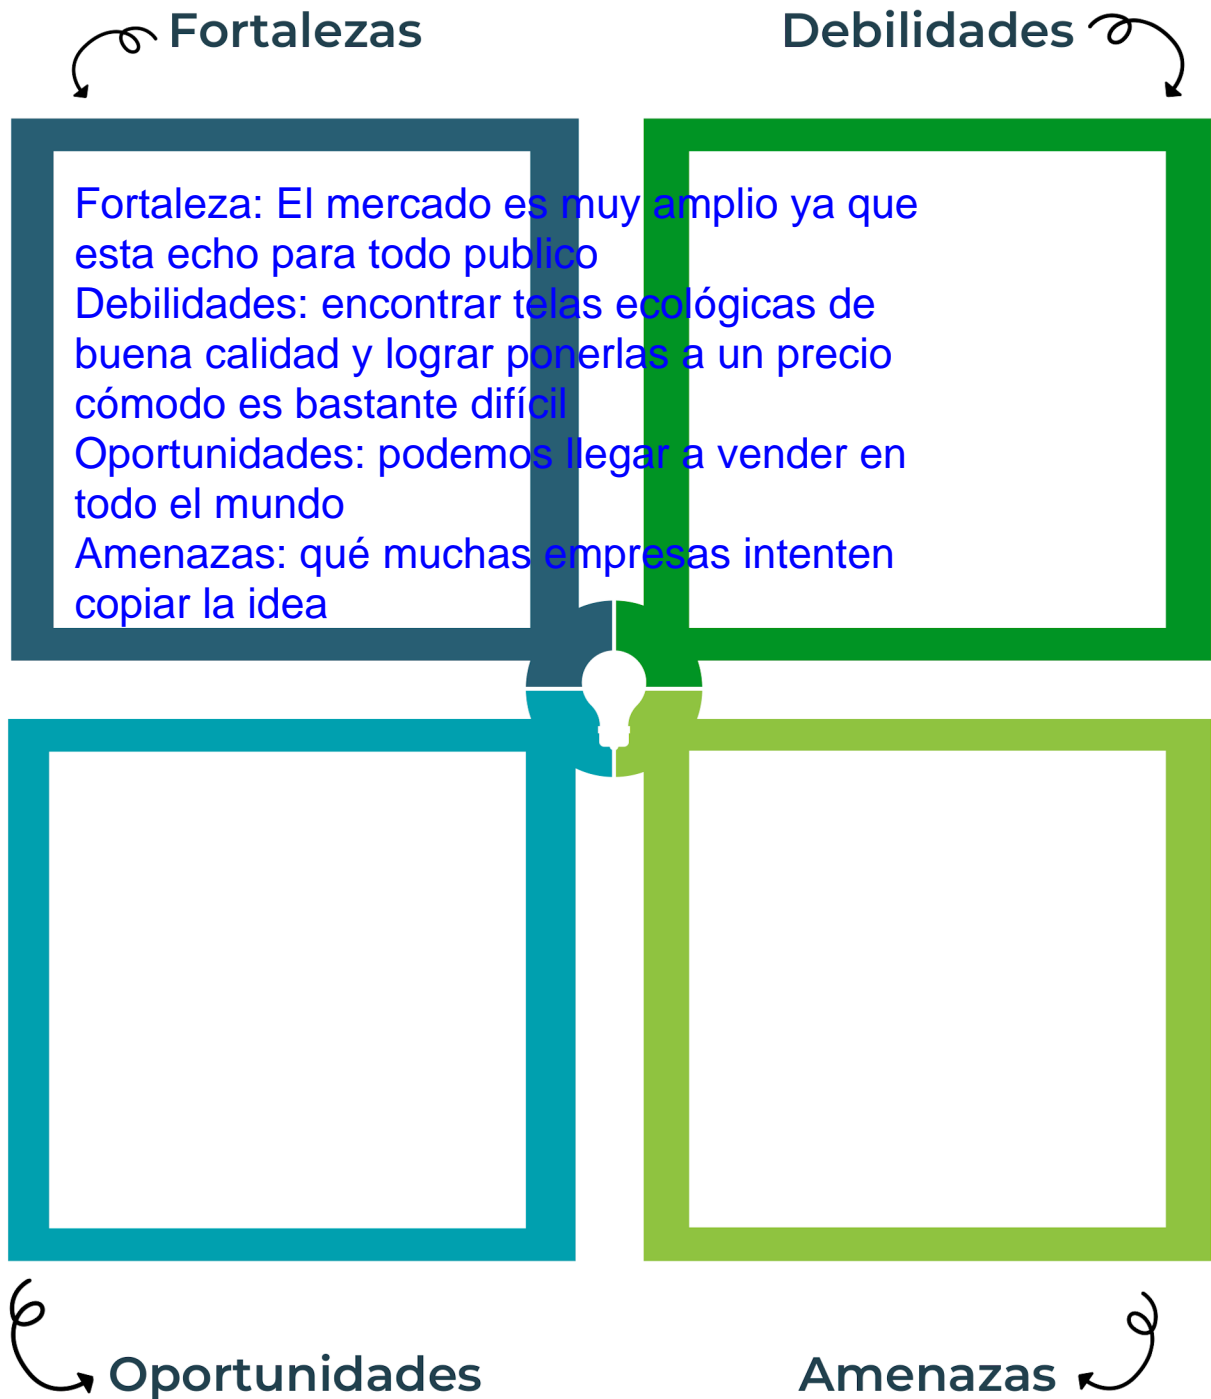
Fortalezas

Debilidades

Fortaleza: El mercado es muy amplio ya que esta echo para todo publico
Debilidades: encontrar telas ecológicas de buena calidad y lograr ponerlas a un precio cómodo es bastante difícil
Oportunidades: podemos llegar a vender en todo el mundo
Amenazas: qué muchas empresas intenten copiar la idea

Oportunidades

Amenazas